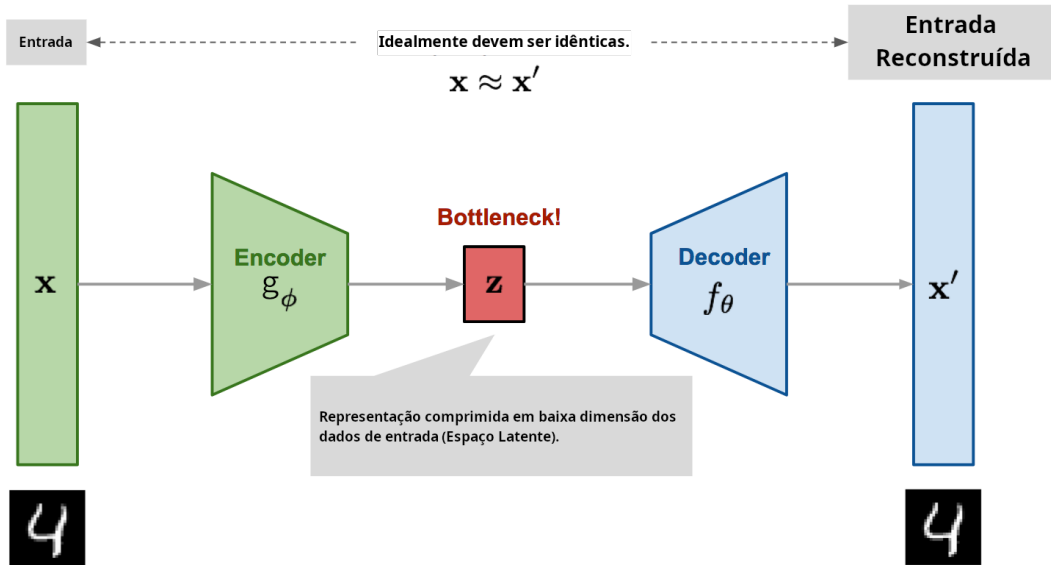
Entrada

Idealmente devem ser idênticas.

$\mathbf{x} \approx \mathbf{x}'$

Entrada Reconstruída

$\mathbf{x}$

Encoder
$g_\phi$

Bottleneck!

$\mathbf{z}$

Decoder
$f_\theta$

$\mathbf{x}'$

Representação comprimida em baixa dimensão dos dados de entrada (Espaço Latente).

4

4